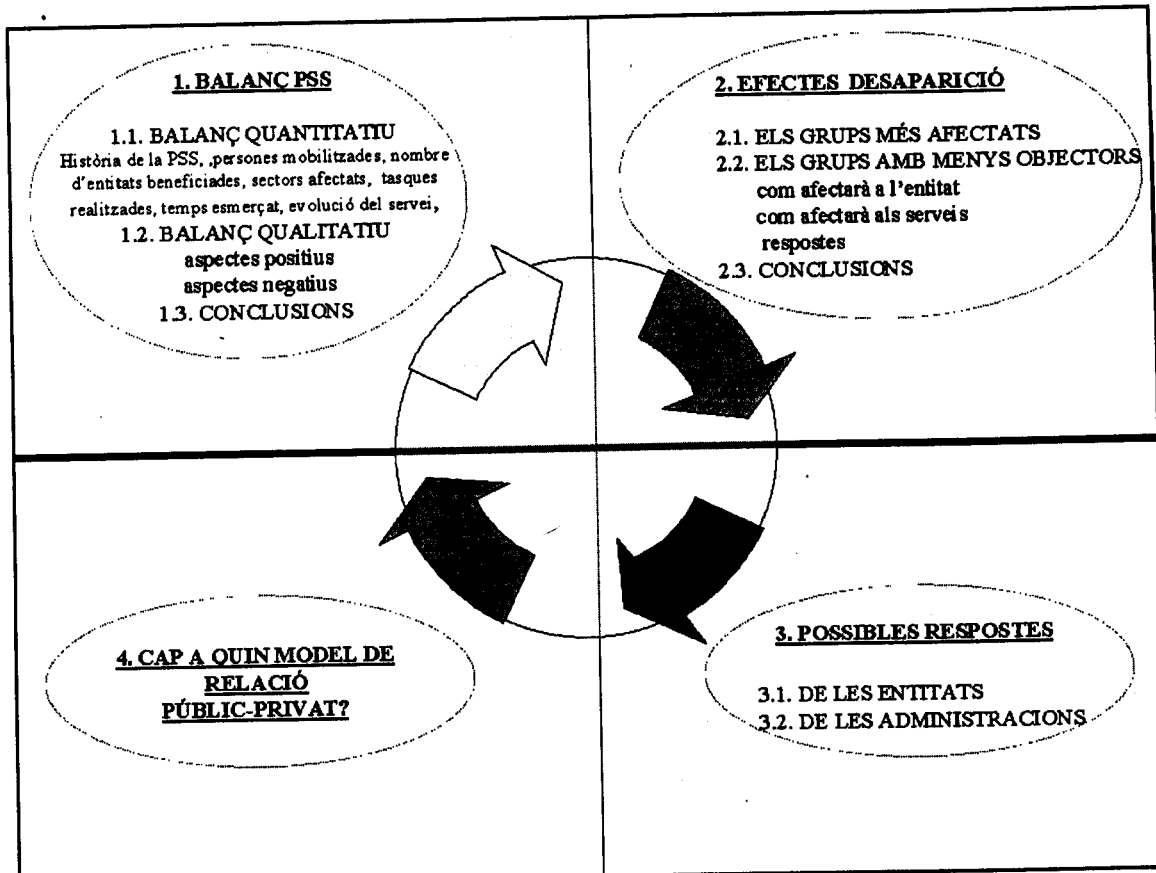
1. BALANÇ PSS

1.1. BALANÇ QUANTITATIU
Història de la PSS, ,persones mobilitzades, nombre d'entitats beneficiades, sectors afectats, tasques realitzades, temps esmerçat, evolució del servei,
1.2. BALANÇ QUALITATIU
aspectes positius
aspectes negatius
1.3. CONCLUSIONS

2. EFECTES DESAPARICIÓ

2.1. ELS GRUPS MÉS AFECTATS
2.2. ELS GRUPS AMB MENYS OBJECTORS
com afectarà a l'entitat
com afectarà als serveis
respostes
2.3. CONCLUSIONS

4. CAP A QUIN MODEL DE RELACIÓ PÚBLIC-PRIVAT?

3. POSSIBLES RESPOSTES

3.1. DE LES ENTITATS
3.2. DE LES ADMINISTRACIONS